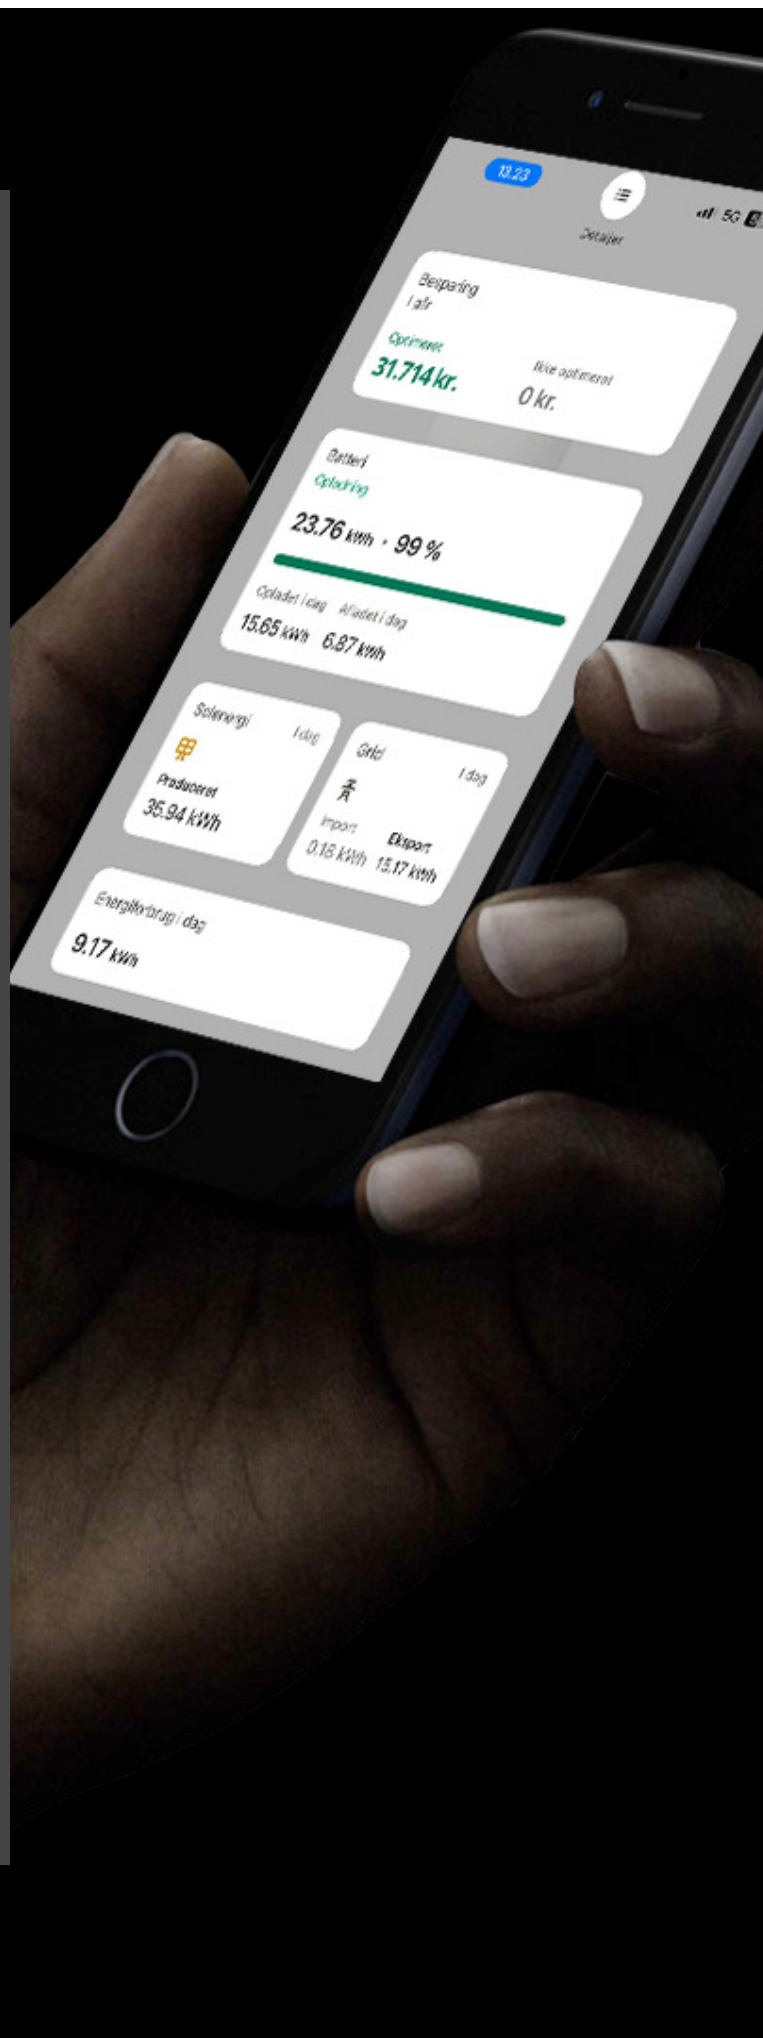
13.23

5G

Detaljer

Besparing
I år

Optimeret
31.714 kr.

Ikke optimeret
0 kr.

Batteri
Opladning

23.76 kWh · 99 %

Opladet i dag
15.65 kWh

Afladet i dag
6.87 kWh

Solenergi
I dag

Produceret
35.94 kWh

Grid
I dag

Import
0.18 kWh

Eksport
15.17 kWh

Energiforbrug i dag
9.17 kWh